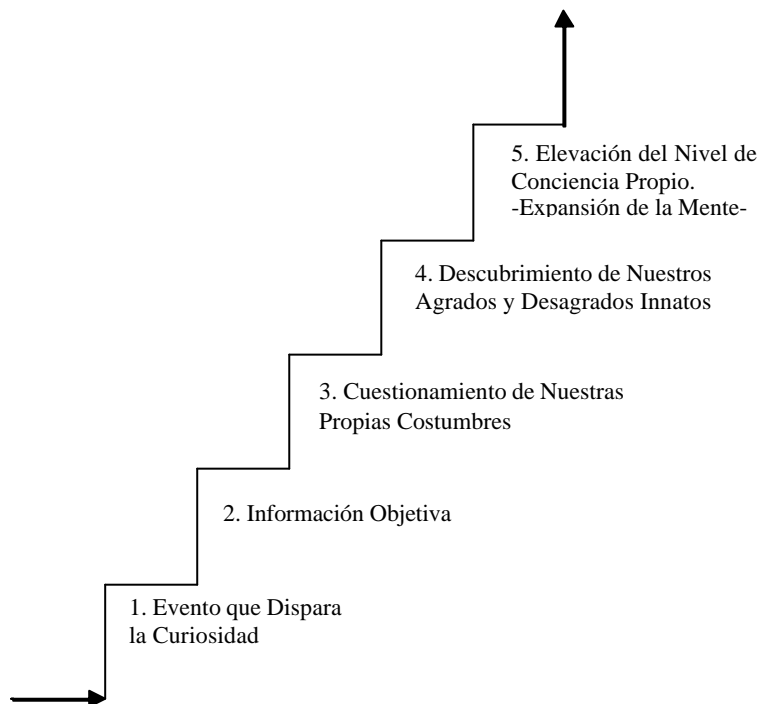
5. Elevación del Nivel de Conciencia Propio.
-Expansión de la Mente-

4. Descubrimiento de Nuestros Agrados y Desagrados Innatos

3. Cuestionamiento de Nuestras Propias Costumbres

2. Información Objetiva

1. Evento que Dispara la Curiosidad